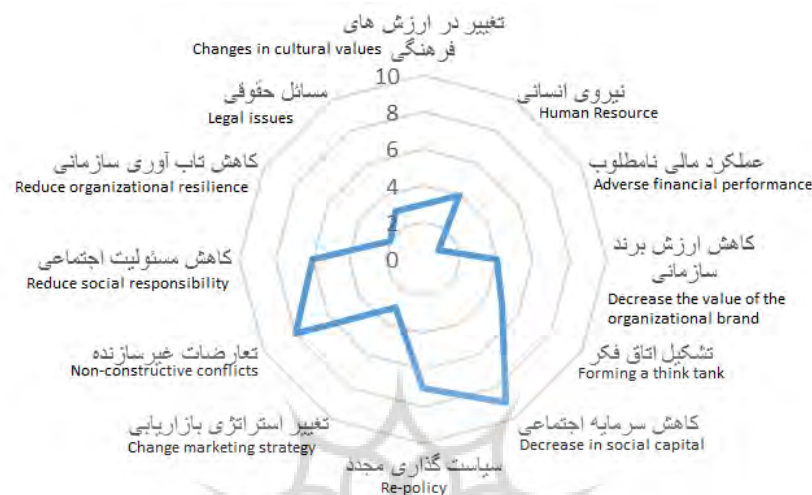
تغییر در ارزش های فرهنگی
Changes in cultural values

10
8
6
4
2
0

نیروی انسانی
Human Resource

عملکرد مالی نامطلوب
Adverse financial performance

کاهش ارزش برند سازمانی
Decrease the value of the organizational brand

تشکیل اتاق فکر
Forming a think tank

کاهش سرمایه اجتماعی
Decrease in social capital

سیاست گذاری مجدد
Re-policy

تغییر استراتژی بازاریابی
Change marketing strategy

تعارضات غیرسازنده
Non-constructive conflicts

کاهش مسئولیت اجتماعی
Reduce social responsibility

کاهش تاب آوری سازمانی
Reduce organizational resilience

مسائل حقوقی
Legal issues